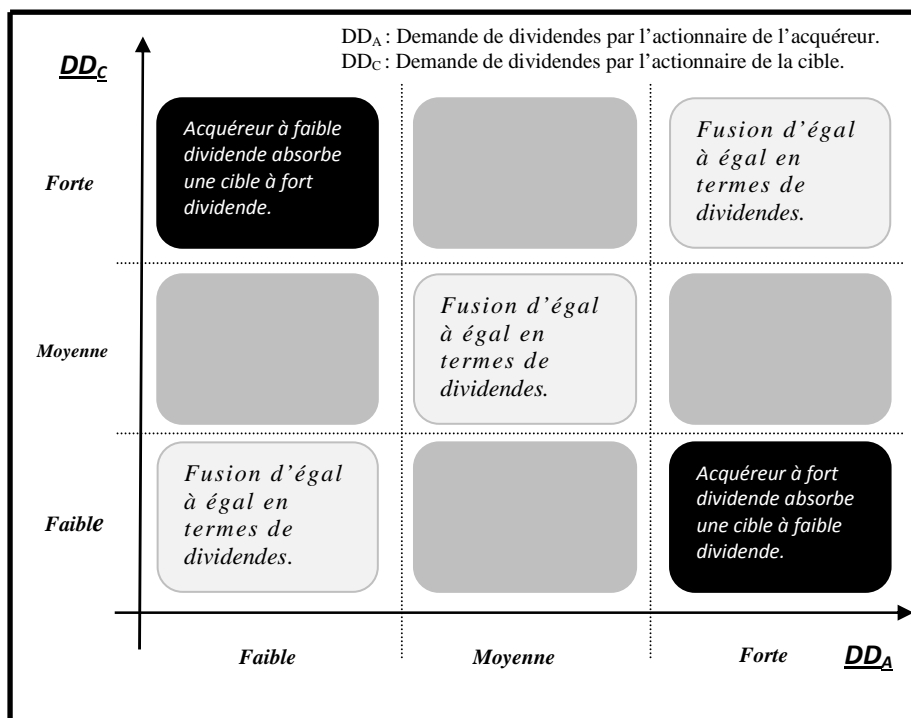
$DD_A$ : Demande de dividendes par l'actionnaire de l'acquéreur.
$DD_C$ : Demande de dividendes par l'actionnaire de la cible.

$DD_C$

Forte

Acquéreur à faible dividende absorbe une cible à fort dividende.

Fusion d'égal à égal en termes de dividendes.

Moyenne

Fusion d'égal à égal en termes de dividendes.

Faible

Fusion d'égal à égal en termes de dividendes.

Acquéreur à fort dividende absorbe une cible à faible dividende.

Faible

Moyenne

Forte

$DD_A$